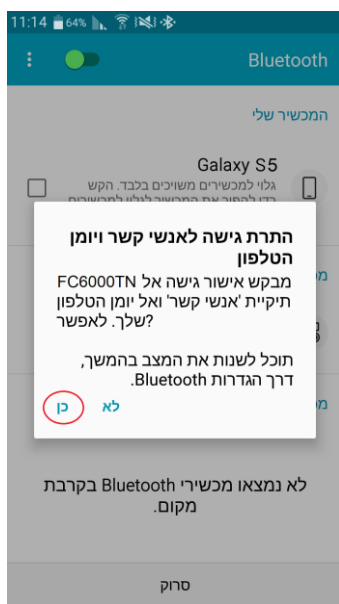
11:14 64%

Bluetooth

המכשיר שלי

Galaxy S5
גלוי למכשירים משויכים בלבד. הקש כדי להפוך את המכשיר לגלוי למכשירים

התרת גישה לאנשי קשר ויומן הטלפון

FC6000TN מבקש אישור גישה אל תיקיית 'אנשי קשר' ואל יומן הטלפון שלך. לאפשר?

תוכל לשנות את המצב בהמשך, דרך הגדרות Bluetooth.

לא
כן

לא נמצאו מכשירי Bluetooth בקרבת מקום.

סרוק